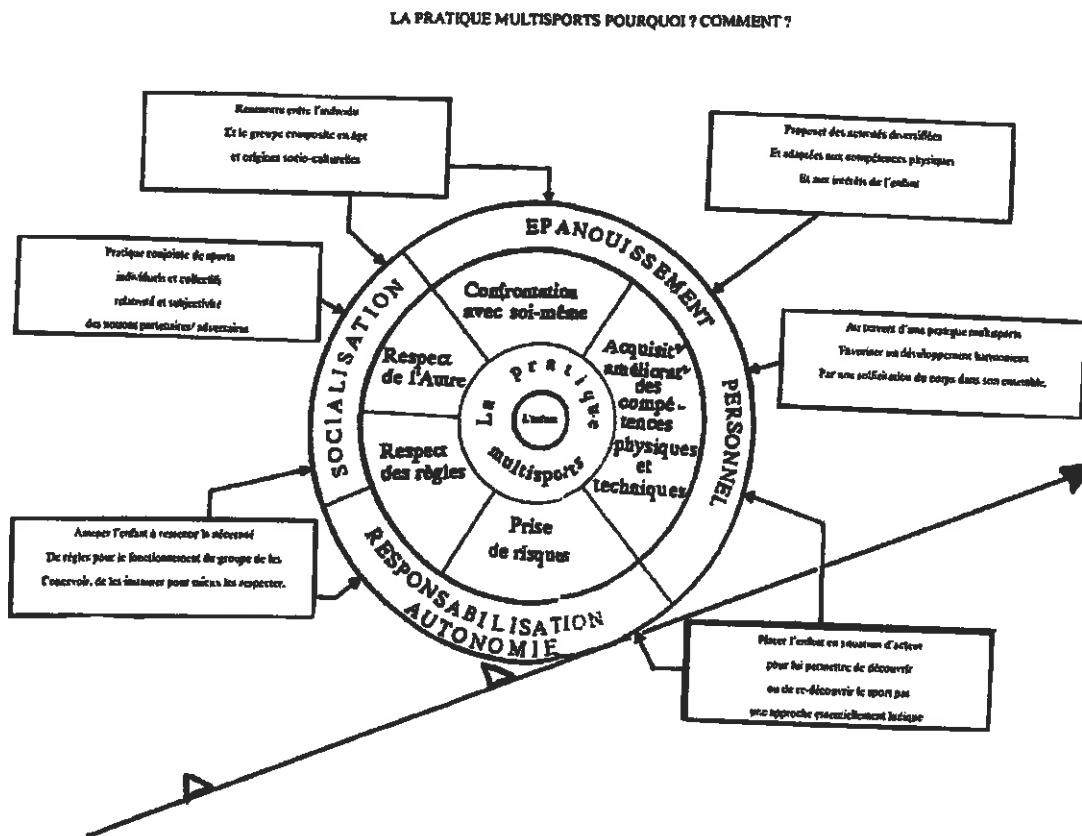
LA PRATIQUE MULTISPORTS POURQUOI ? COMMENT ?

Rencontre entre l'individu
Et le groupe composite en âge
et origines socio-culturelles

Proposer des activités diversifiées
Et adaptées aux compétences physiques
Et aux intérêts de l'enfant

Pratique conjointe de sports
individuels et collectifs
relativité et subjectivité
des notions partenaires/ adversaires

Au travers d'une pratique multisports
Favoriser un développement harmonieux
Par une sollicitation du corps dans son ensemble.

Amener l'enfant à ressentir la nécessité
De règles pour le fonctionnement du groupe et les
Concevoir, de les inventer pour mieux les respecter.

Placer l'enfant en situation d'action
pour lui permettre de découvrir
ou de re-découvrir le sport par
une approche essentiellement ludique

EPANOUISSEMENT
PERSONNEL
SOCIALISATION
RESPONSABILISATION
AUTONOMIE

Confrontation avec soi-même
Acquisit° amélioration° des compétences physiques et techniques
Prise de risques
Respect des règles
Respect de l'Autre

La pratique multisports

L'enfant